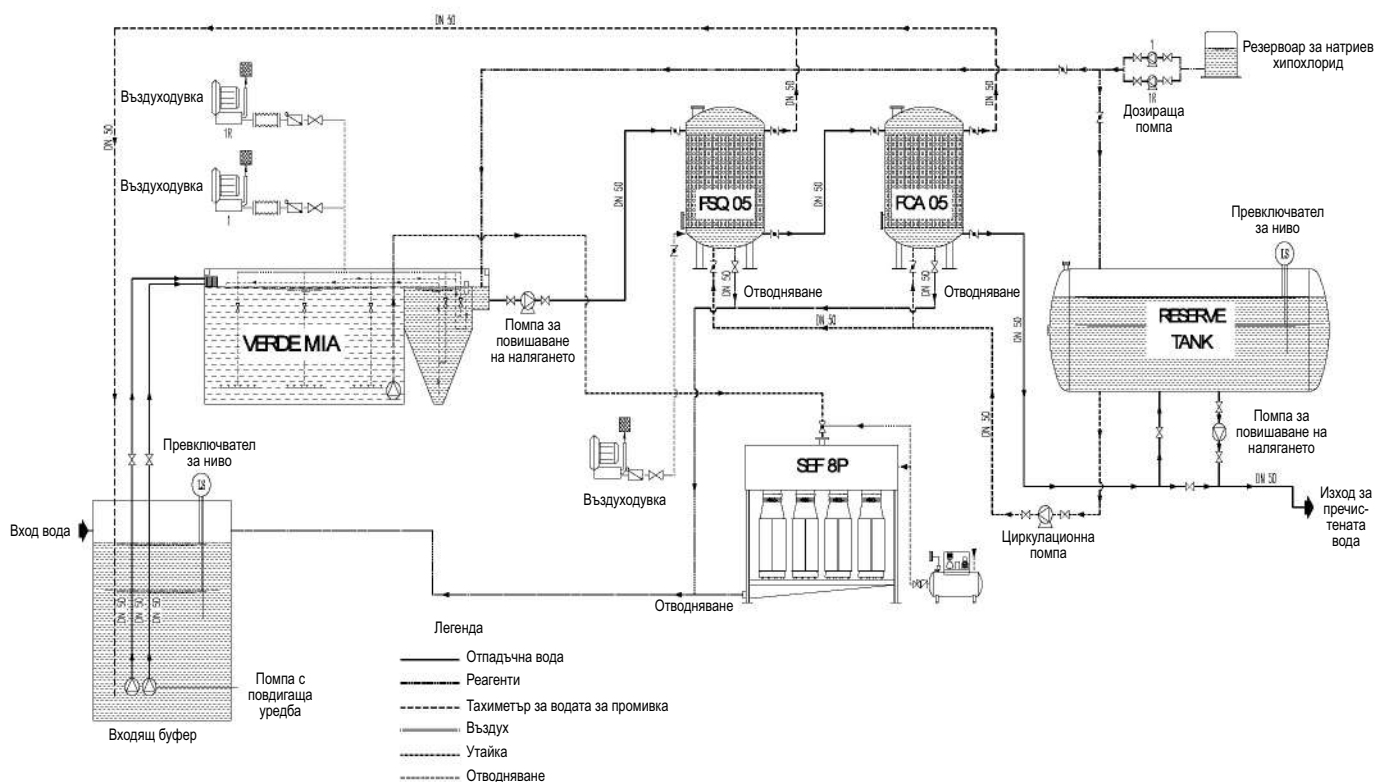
DN 50

Резервоар за натриев хипохлорид

1

1R

Дозираща помпа

Въздуходувка

1R

Въздуходувка

1

DN 50

DN 50

DN 50

DN 50

DN 50

FSQ 05

FCA 05

Превключвател за ниво

LS

Отводняване

Отводняване

DN 50

DN 50

DN 50

DN 50

RESERVE TANK

VERDE MIA

Помпа за повишаване на налягането

Помпа за повишаване на налягането

Превключвател за ниво

LS

Въздуходувка

SEF 8P

DN 50

DN 50

Изход за пречистената вода

Вход вода

Циркулационна помпа

Отводняване

DN 50

DN 50

DN 50

Легенда

Отпадъчна вода

Реагенти

Тахиметър за водата за промивка

Въздух

Утайка

Отводняване

Помпа с повдигаща уредба

Входящ буфер